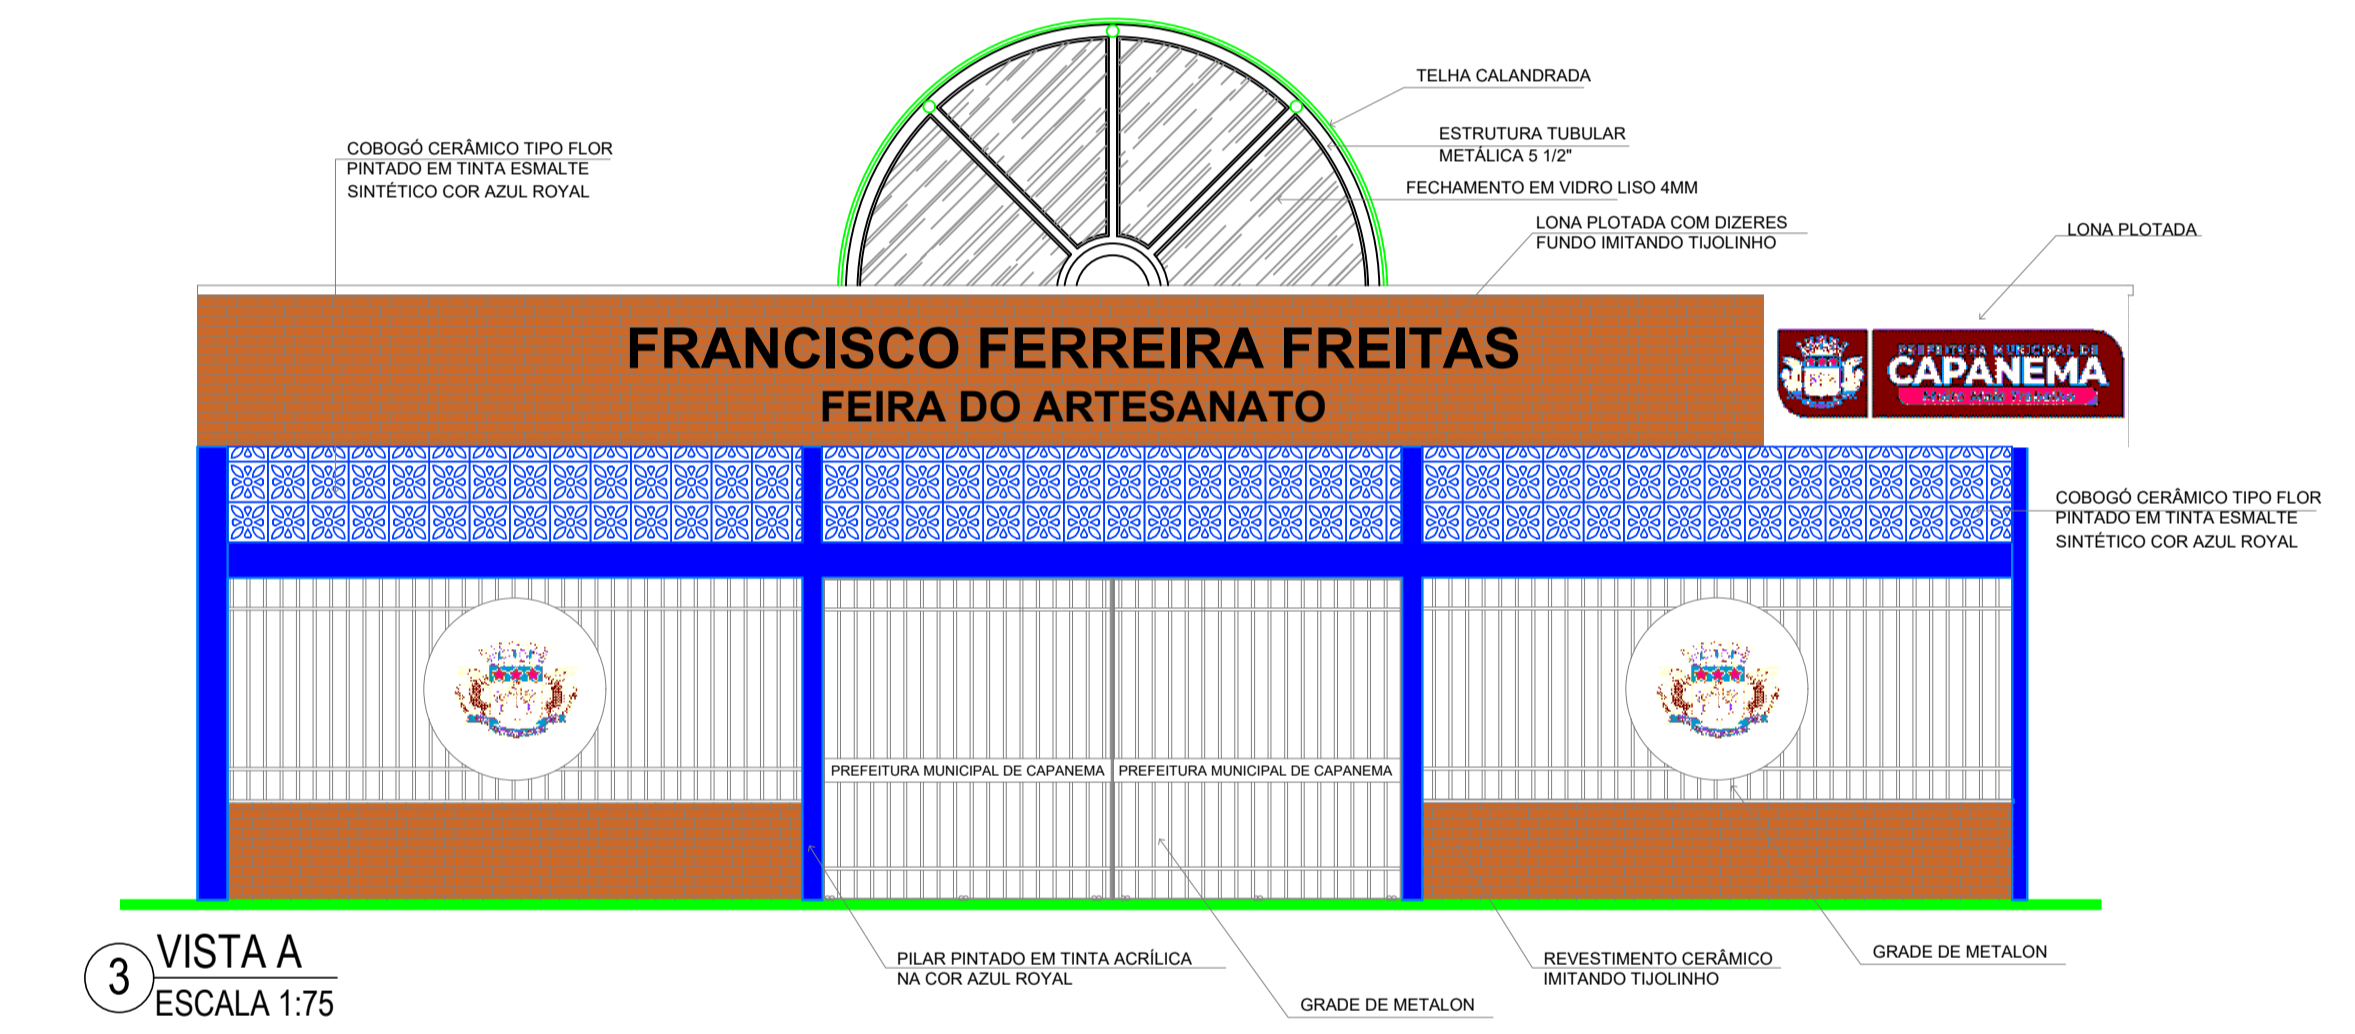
TELHA CALANDRADA

COBOGÓ CERÂMICO TIPO FLOR PINTADO EM TINTA ESMALTE SINTÉTICO COR AZUL ROYAL

ESTRUTURA TUBULAR METÁLICA 5 1/2"

FECHAMENTO EM VIDRO LISO 4MM

LONA PLOTADA COM DIZERES FUNDO IMITANDO TIJOLINHO

LONA PLOTADA

FRANCISCO FERREIRA FREITAS
FEIRA DO ARTESANATO

PREFEITURA MUNICIPAL DE
CAPANEMA
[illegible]

COBOGÓ CERÂMICO TIPO FLOR PINTADO EM TINTA ESMALTE SINTÉTICO COR AZUL ROYAL

PREFEITURA MUNICIPAL DE CAPANEMA
PREFEITURA MUNICIPAL DE CAPANEMA

3 VISTA A
ESCALA 1:75

PILAR PINTADO EM TINTA ACRÍLICA NA COR AZUL ROYAL

GRADE DE METALON

REVESTIMENTO CERÂMICO IMITANDO TIJOLINHO

GRADE DE METALON